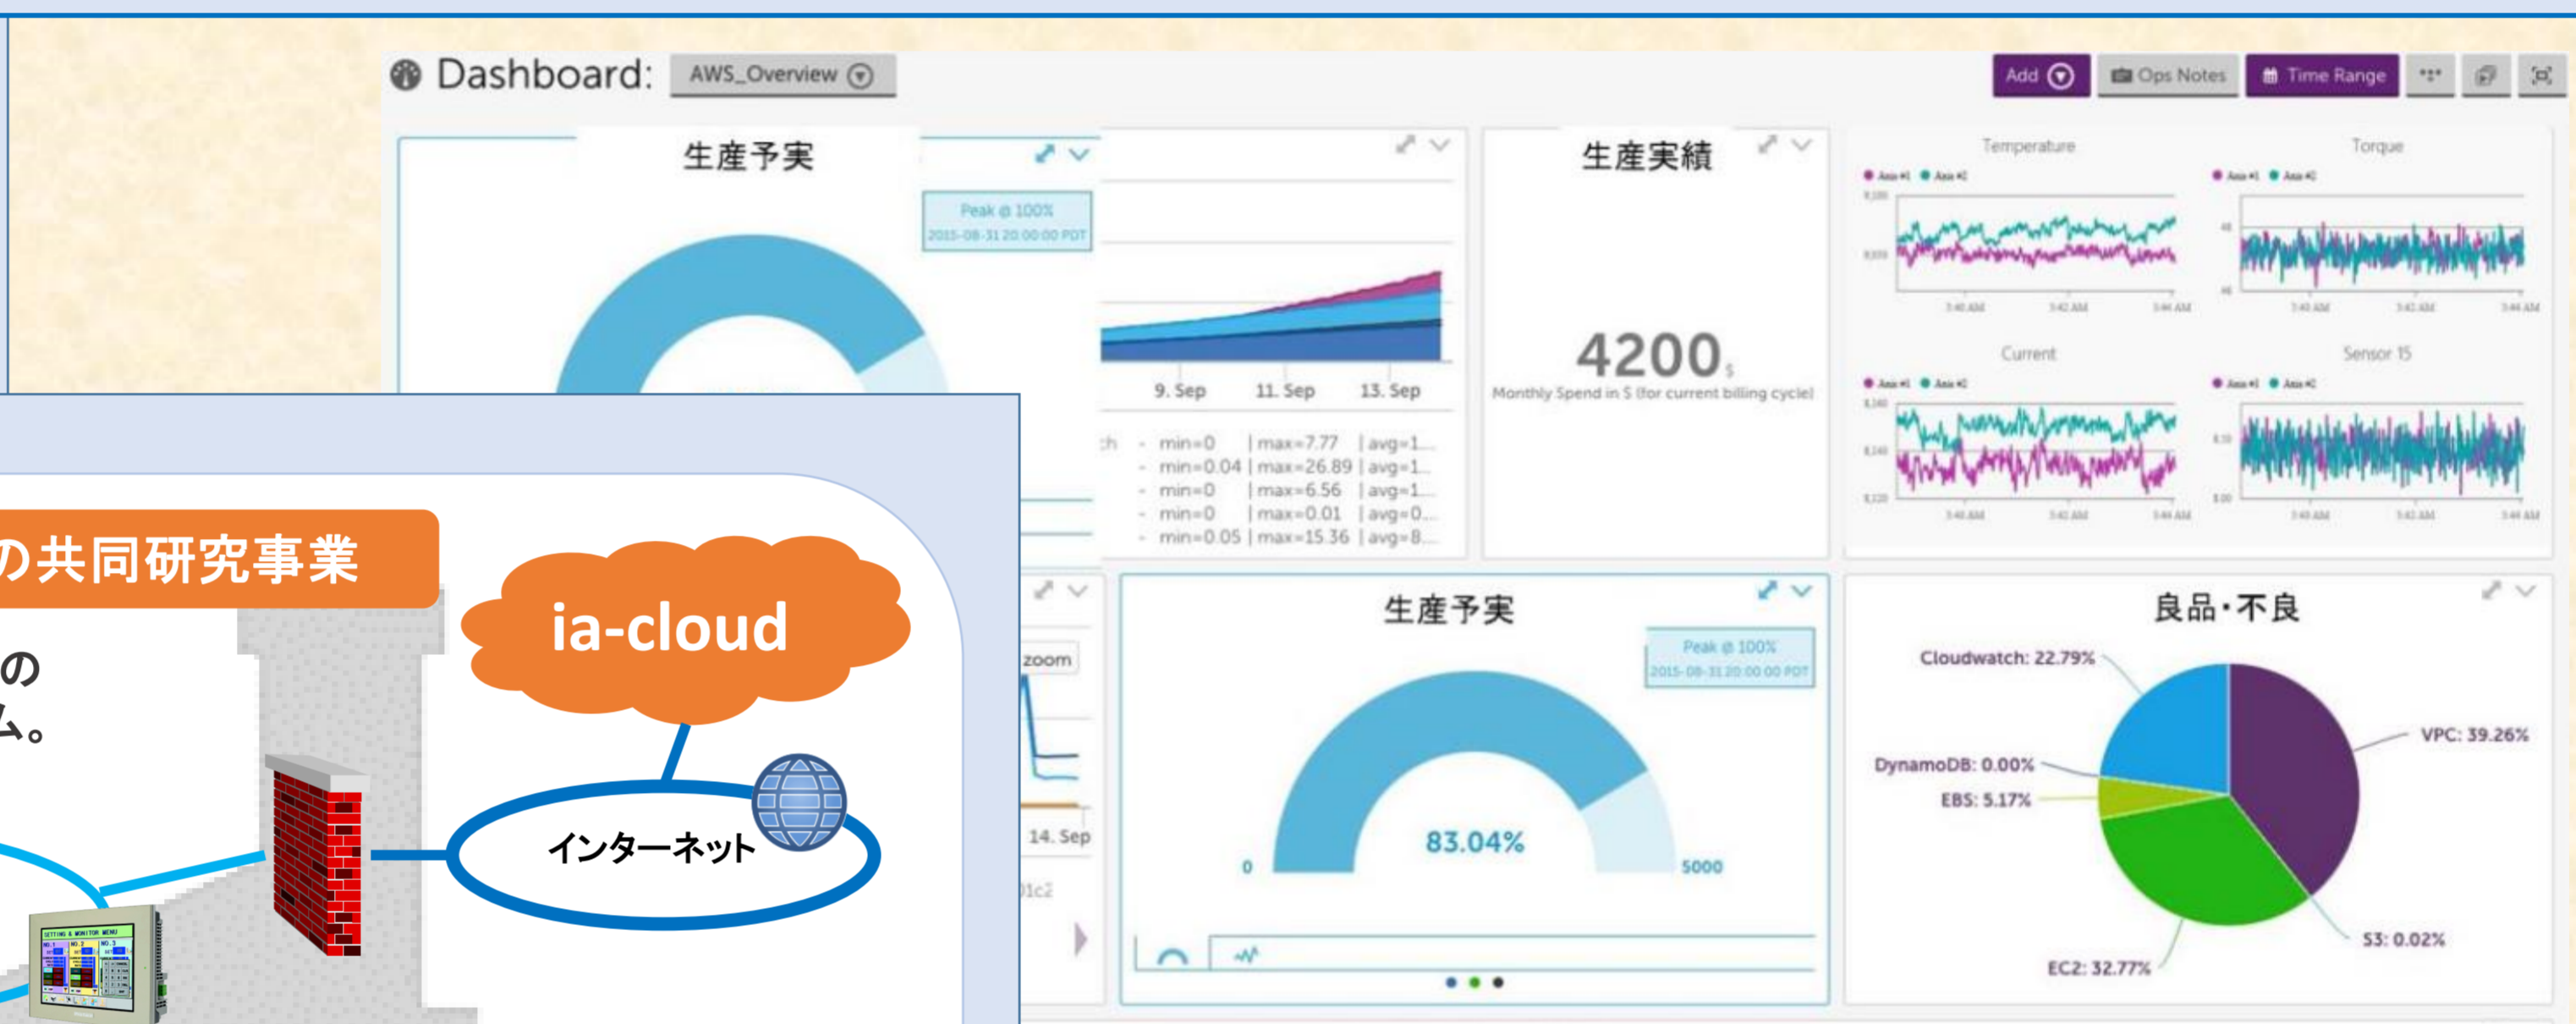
Dashboard: AWS_Overview

Add Ops Notes Time Range

生産予実

Peak @ 100%
2015-08-31 20:00:00 PDT

9. Sep 11. Sep 13. Sep

min=0 | max=7.77 | avg=1...
min=0.04 | max=26.89 | avg=1...
min=0 | max=6.56 | avg=1...
min=0 | max=0.01 | avg=0...
min=0.05 | max=15.36 | avg=8...

生産実績

4200$
Monthly Spend in $ (for current billing cycle)

Temperature
Torque
Current
Sensor 15

の共同研究事業

の
ム。

ia-cloud

インターネット

zoom

14. Sep

生産予実

Peak @ 100%
2015-08-31 20:00:00 PDT

83.04%

0 5000

良品・不良

Cloudwatch: 22.79%
VPC: 39.26%
DynamoDB: 0.00%
EBS: 5.17%
S3: 0.02%
EC2: 32.77%